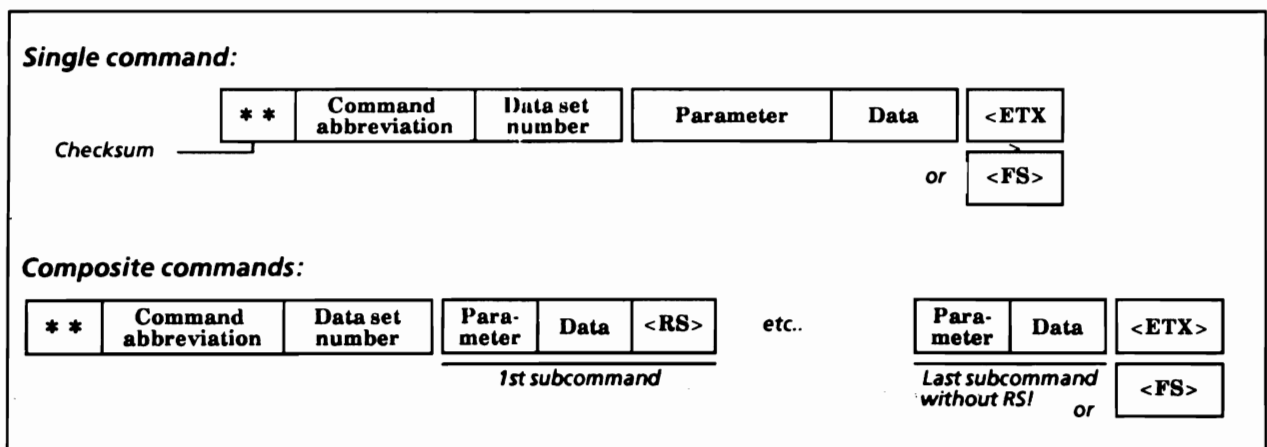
Single command:

| ** | Command abbreviation | Data set number | Parameter | Data | <ETX |
|---|---|---|---|---|---|

Checksum

or <FS>

Composite commands:

| ** | Command abbreviation | Data set number | Parameter | Data | <RS> |
|---|---|---|---|---|---|

1st subcommand

etc..

| Parameter | Data | <ETX> |
|---|---|---|

Last subcommand without RS!

or <FS>